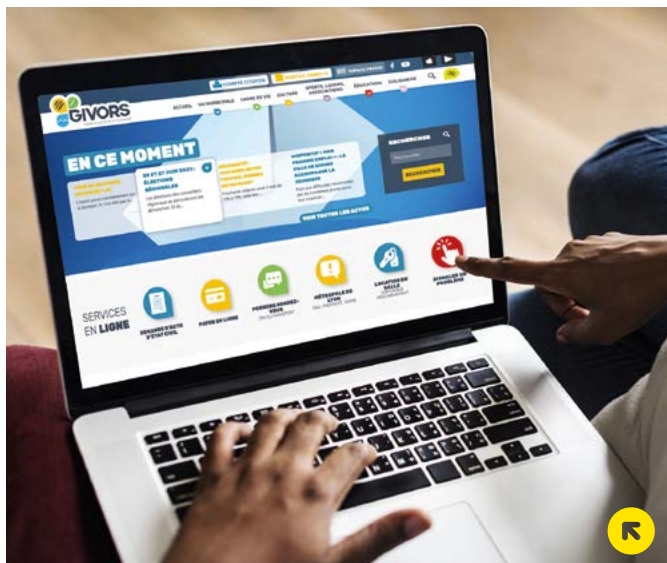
COMPTE CITOYEN
GIVORS
ACCUEIL
VIE MUNICIPALE
CADRE DE VIE
CULTURE
SPORTS, LOISIRS, ASSOCIATIONS
ÉDUCATION
SOLIDARITÉ
EN CE MOMENT
LES 20 ET 27 JUIN 2021 : ÉLECTIONS RÉGIONALES
RECHERCHE
RECHERCHER
VOIR TOUTES LES ACTUS
SERVICES EN LIGNE
DEMANDE D'ACTE D'ÉTAT CIVIL
PAYER EN LIGNE
PRENDRE RENDEZ-VOUS
MÉTROPOLE DE LYON
LOCATION DE SALLE
SIGNALER UN PROBLÈME